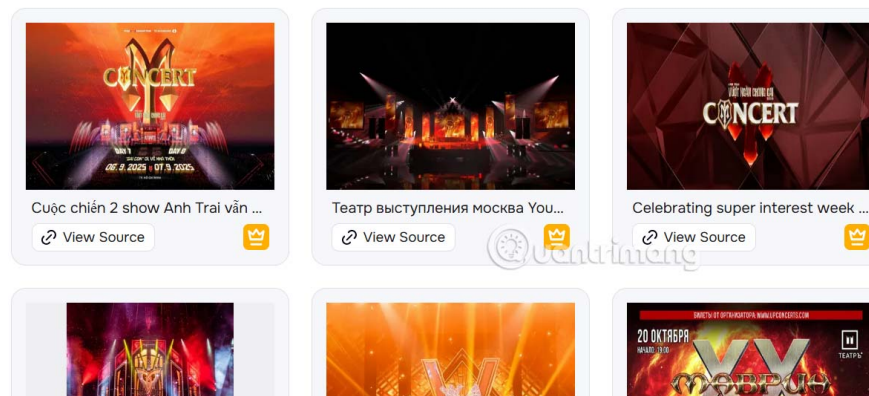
CONCERT
DAY 1 DAY 2
06.9.2025 07.9.2025

Cuộc chiến 2 show Anh Trai vẫn ...
View Source

Театр выступления москва You...
View Source

CONCERT

Celebrating super interest week ...
View Source

Quantrimang

БИЛЕТЫ ОТ ОРГАНИЗАТОРА WWW.UPCONCERTS.COM
20 ОКТЯБРЯ
НАЧАЛО 19:00
ТЕАТРЪ